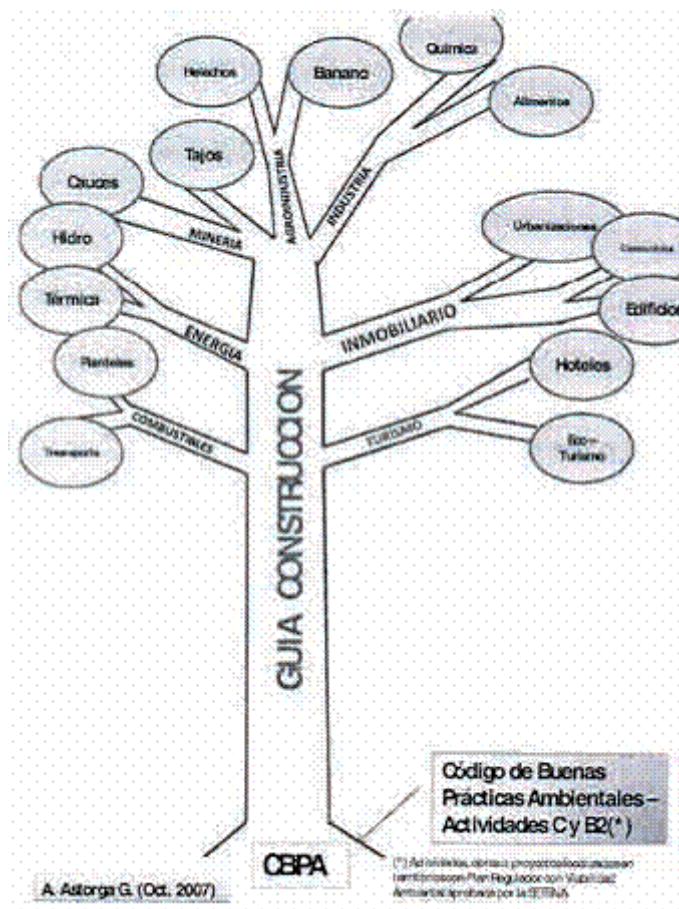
Química

Helechos

Banano

Alimentos

Tajos

Cauces

AGROINDUSTRIA

INDUSTRIA

MINERIA

Hidro

Urbanizaciones

Condominios

Térmica

Edificios

ENERGIA

INMOBILIARIO

Planteles

Hoteles

COMBUSTIBLES

TURISMO

Transporte

Eco-Turismo

GUIA CONSTRUCCION

Código de Buenas Prácticas Ambientales – Actividades C y B2(*)

CBPA

A. Astorga G. (Oct. 2007)

(*) Actividades, obras o proyectos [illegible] Plan Regulador con Viabilidad Ambiental aprobado por la SETENA